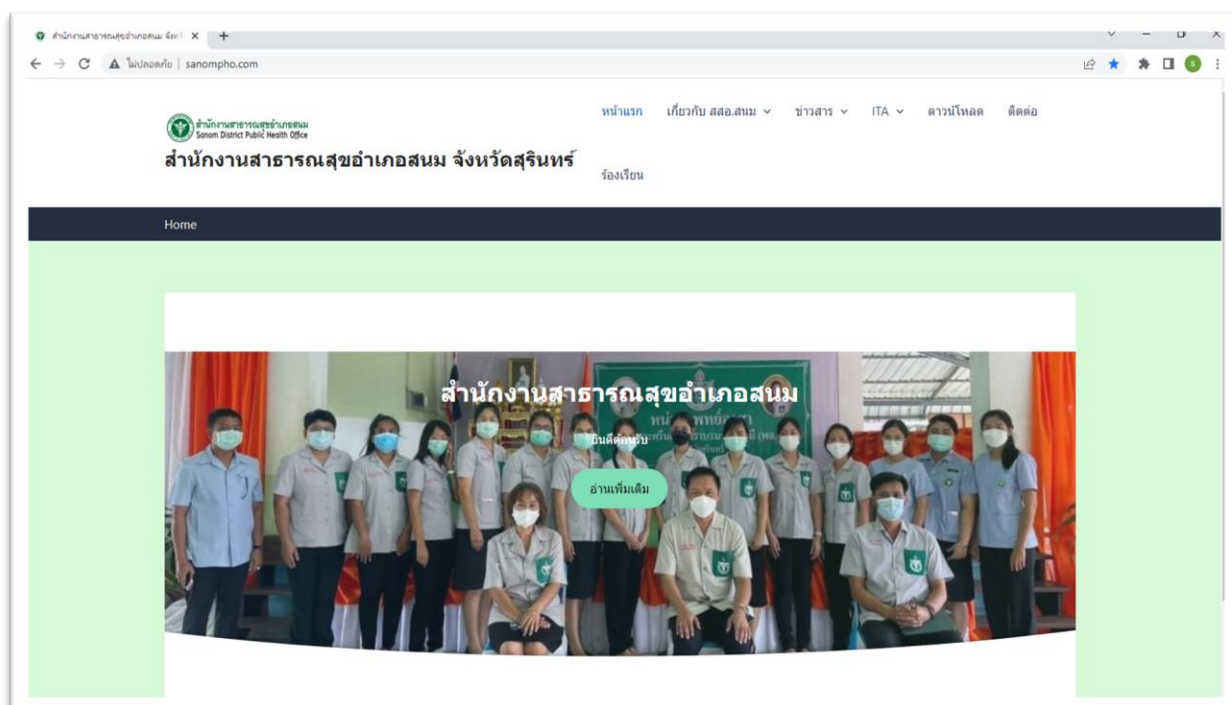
สำนักงานสาธารณสุขอำเภอสนม จังหวั ×

ไม่ปลอดภัย | sanompho.com

สำนักงานสาธารณสุขอำเภอสนม
Sanom District Public Health Office

สำนักงานสาธารณสุขอำเภอสนม จังหวัดสุรินทร์

หน้าแรก เกี่ยวกับ สสอ.สนม ข่าวสาร ITA ดาวน์โหลด ติดต่อ ร้องเรียน

Home

สำนักงานสาธารณสุขอำเภอสนม

ยินดีต้อนรับ

อ่านเพิ่มเติม